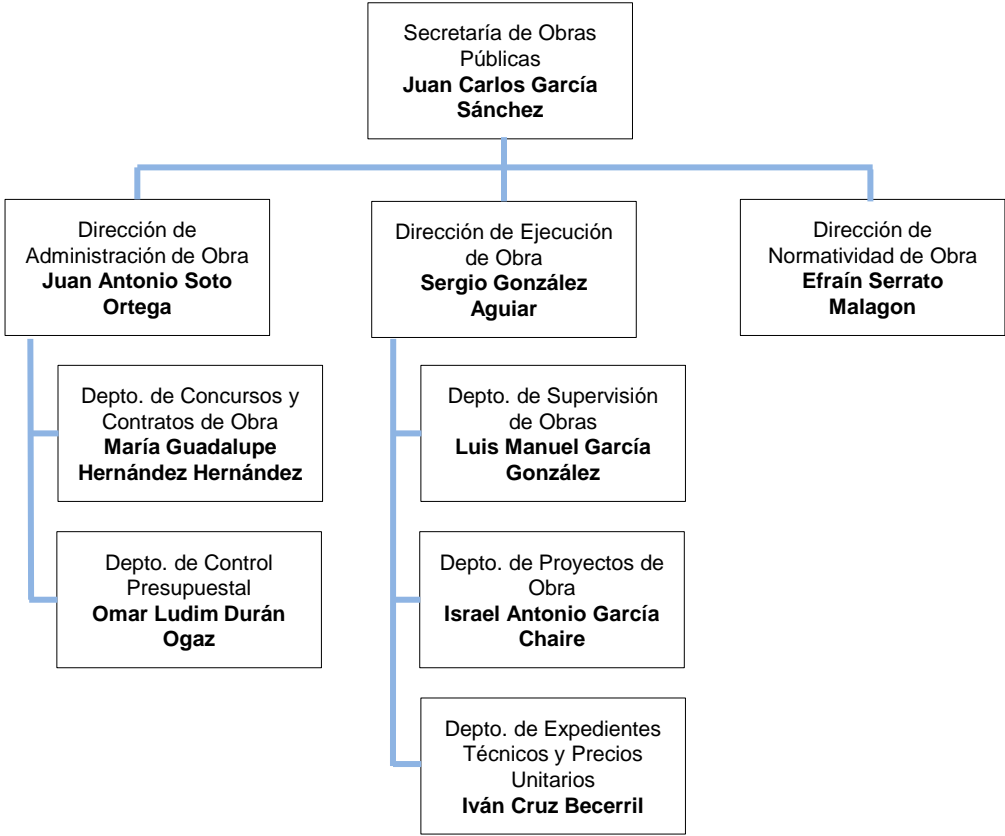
Secretaría de Obras Públicas
**Juan Carlos García Sánchez**

Dirección de Administración de Obra
**Juan Antonio Soto Ortega**

Dirección de Ejecución de Obra
**Sergio González Aguiar**

Dirección de Normatividad de Obra
**Efraín Serrato Malagon**

Depto. de Concursos y Contratos de Obra
**María Guadalupe Hernández Hernández**

Depto. de Control Presupuestal
**Omar Ludim Durán Ogaz**

Depto. de Supervisión de Obras
**Luis Manuel García González**

Depto. de Proyectos de Obra
**Israel Antonio García Chaire**

Depto. de Expedientes Técnicos y Precios Unitarios
**Iván Cruz Becerril**